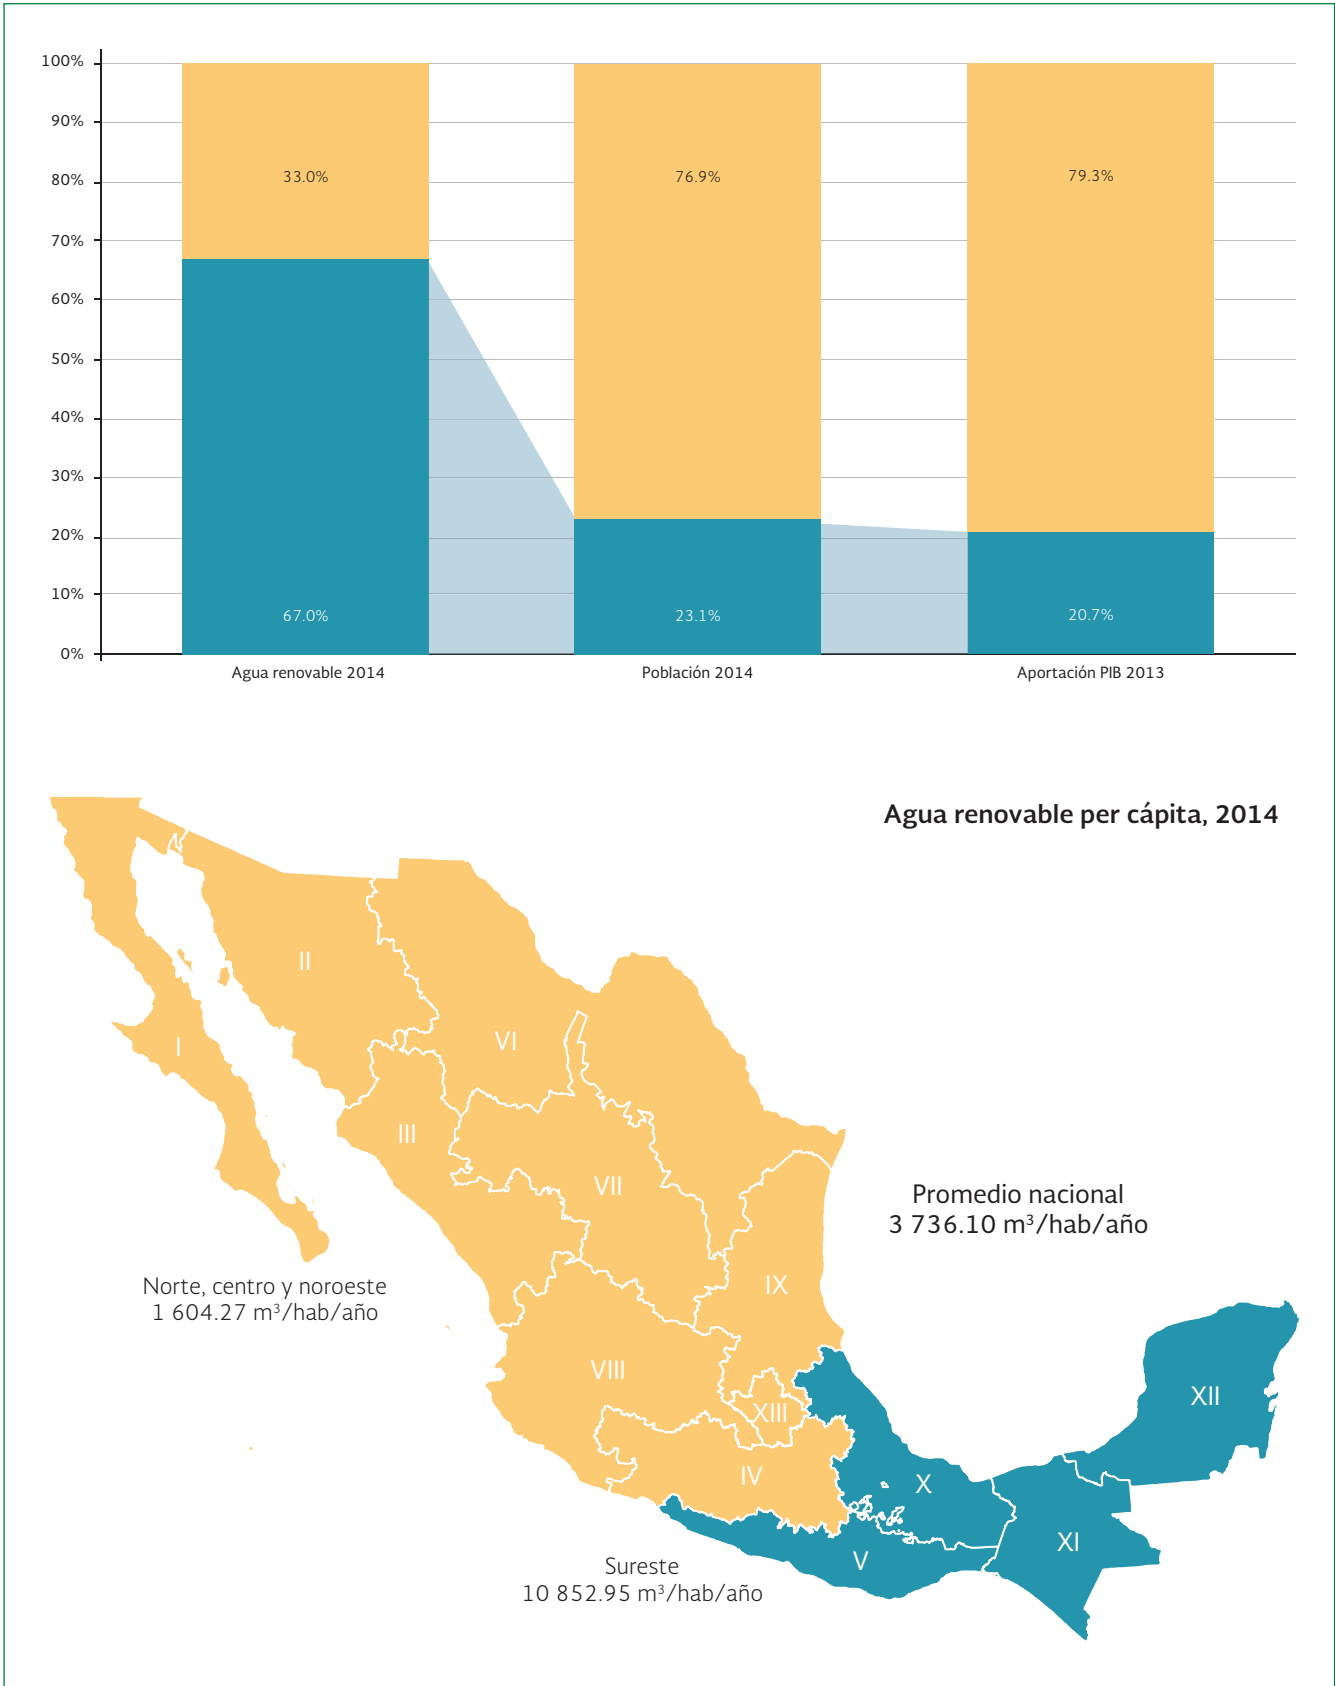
100%
90%
80%
70%
60%
50%
40%
30%
20%
10%
0%

33.0%
76.9%
79.3%

67.0%
23.1%
20.7%

Agua renovable 2014
Población 2014
Aportación PIB 2013

Agua renovable per cápita, 2014

I
II
III
VI
VII
VIII
IX
XIII
IV
V
X
XI
XII

Promedio nacional
3 736.10 m³/hab/año

Norte, centro y noroeste
1 604.27 m³/hab/año

Sureste
10 852.95 m³/hab/año